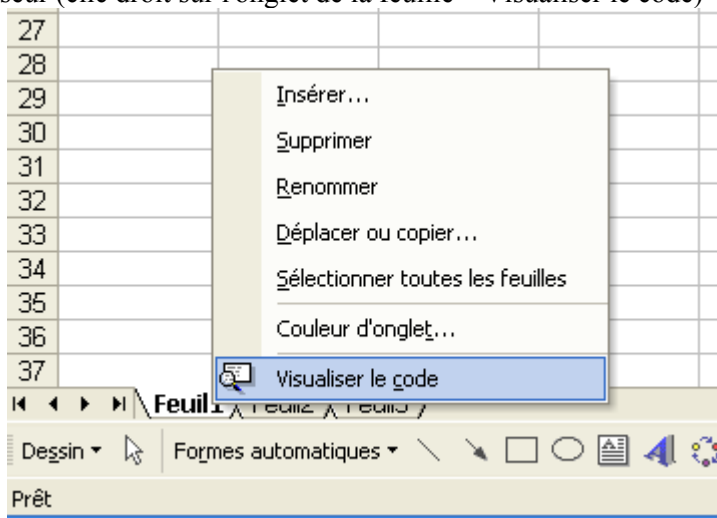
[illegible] (clic droit sur l'onglet de la feuille → Visualiser le code)

27
28
29
30
31
32
33
34
35
36
37

Insérer...
Supprimer
Renommer
Déplacer ou copier...
Sélectionner toutes les feuilles
Couleur d'onglet...
Visualiser le code

Feuil1 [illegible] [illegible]

Dessin ▾ Formes automatiques ▾

Prêt